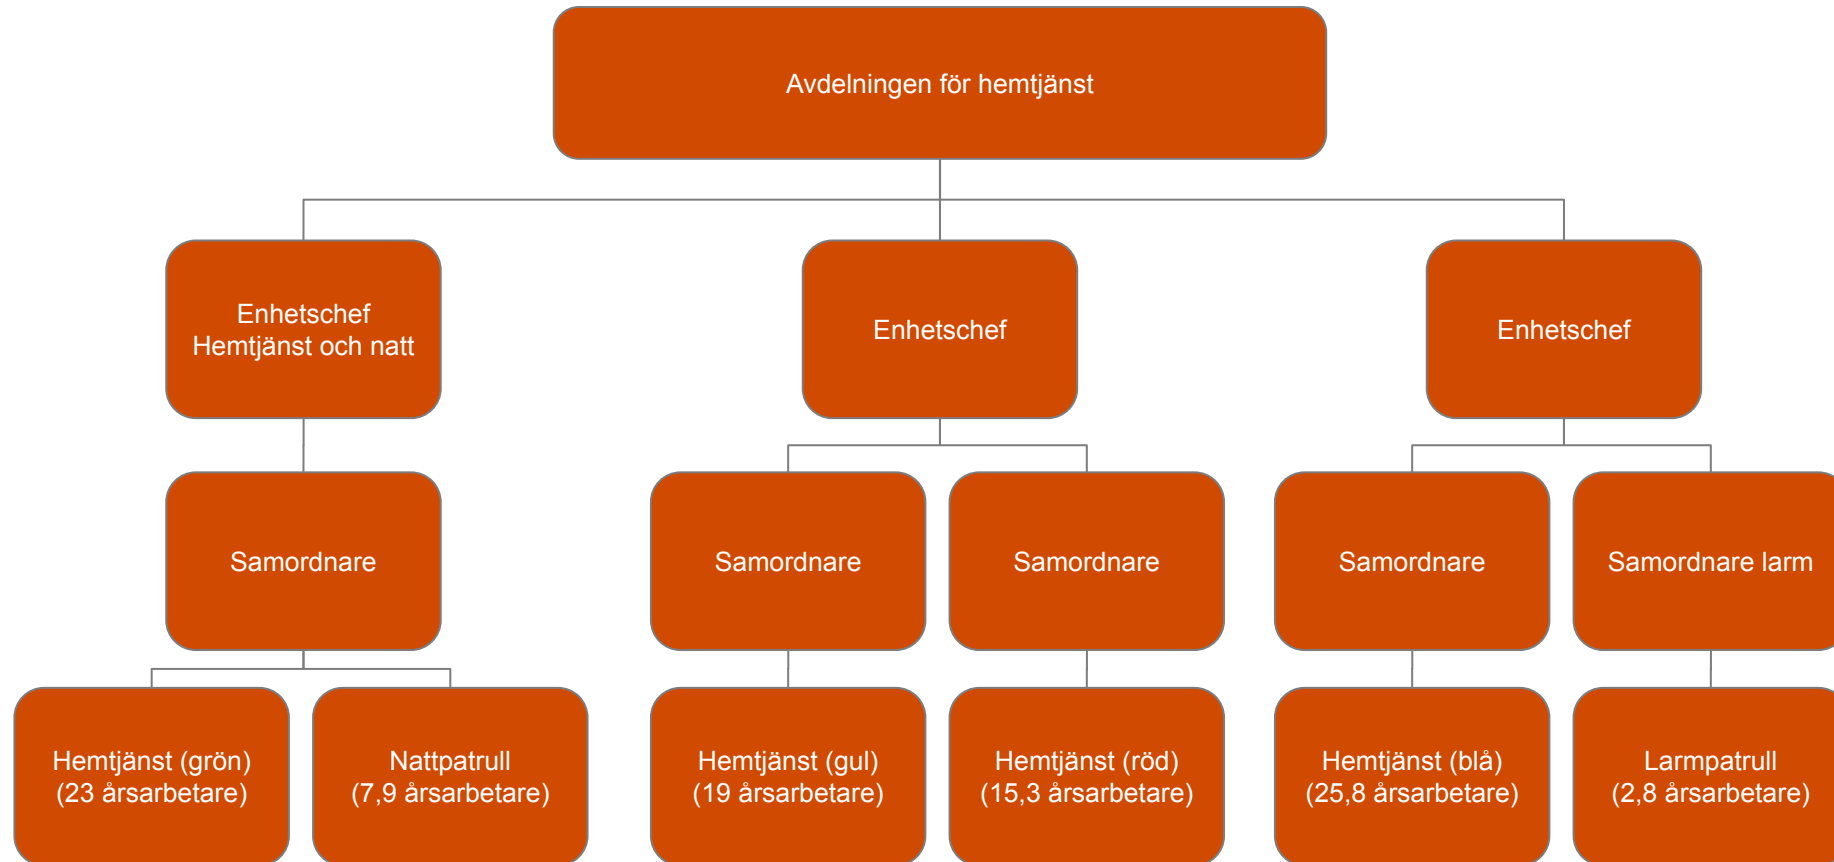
Avdelningen för hemtjänst

Enhetschef
Hemtjänst och natt

Enhetschef

Enhetschef

Samordnare

Samordnare

Samordnare

Samordnare

Samordnare larm

Hemtjänst (grön)
(23 årsarbetare)

Nattpatrull
(7,9 årsarbetare)

Hemtjänst (gul)
(19 årsarbetare)

Hemtjänst (röd)
(15,3 årsarbetare)

Hemtjänst (blå)
(25,8 årsarbetare)

Larmpatrull
(2,8 årsarbetare)